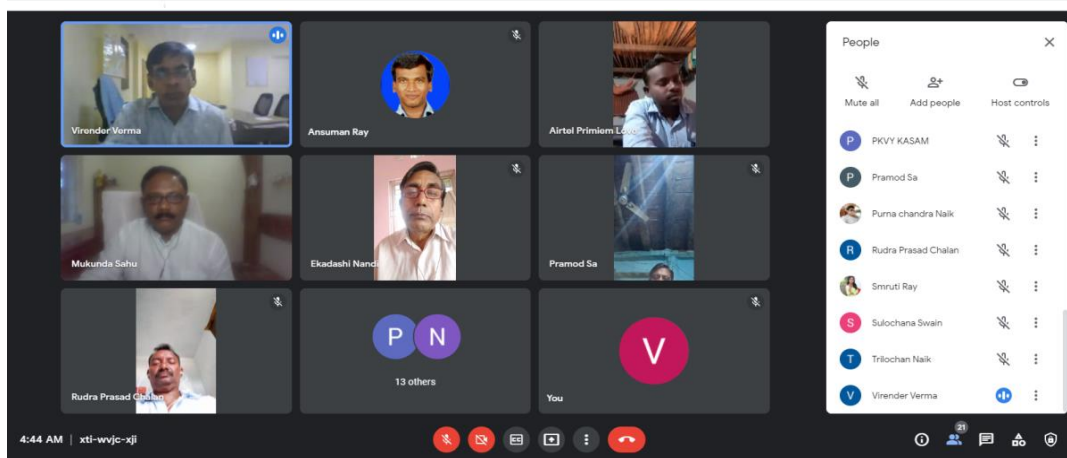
Virender Verma

Ansuman Ray

Airtel Primiem Love

Mukunda Sahu

Ekadashi Nanda

Pramod Sa

Rudra Prasad Chalan

P N

13 others

V

You

People

Mute all

Add people

Host controls

P PKVY KASAM

P Pramod Sa

Purna chandra Naik

R Rudra Prasad Chalan

Smruti Ray

S Sulochana Swain

T Trilochan Naik

V Virender Verma

4:44 AM | xti-wvjc-xji

21